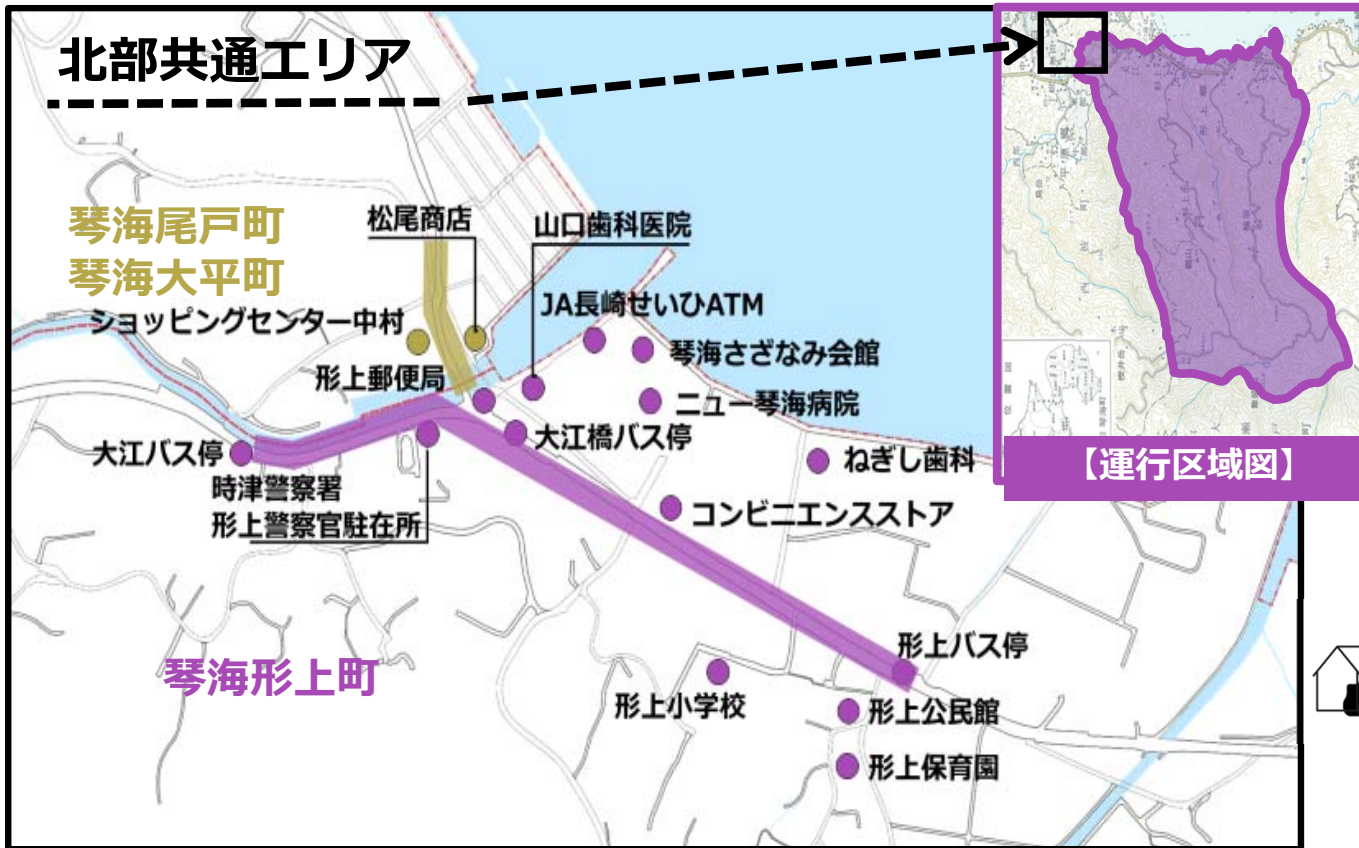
北部共通エリア

【運行区域図】

琴海尾戸町
琴海大平町

松尾商店

山口歯科医院

JA長崎せいひATM

ショッピングセンター中村

琴海さざなみ会館

形上郵便局

ニュー琴海病院

大江橋バス停

大江バス停

ねぎし歯科

時津警察署
形上警察官駐在所

コンビニエンスストア

形上バス停

琴海形上町

形上小学校

形上公民館

形上保育園